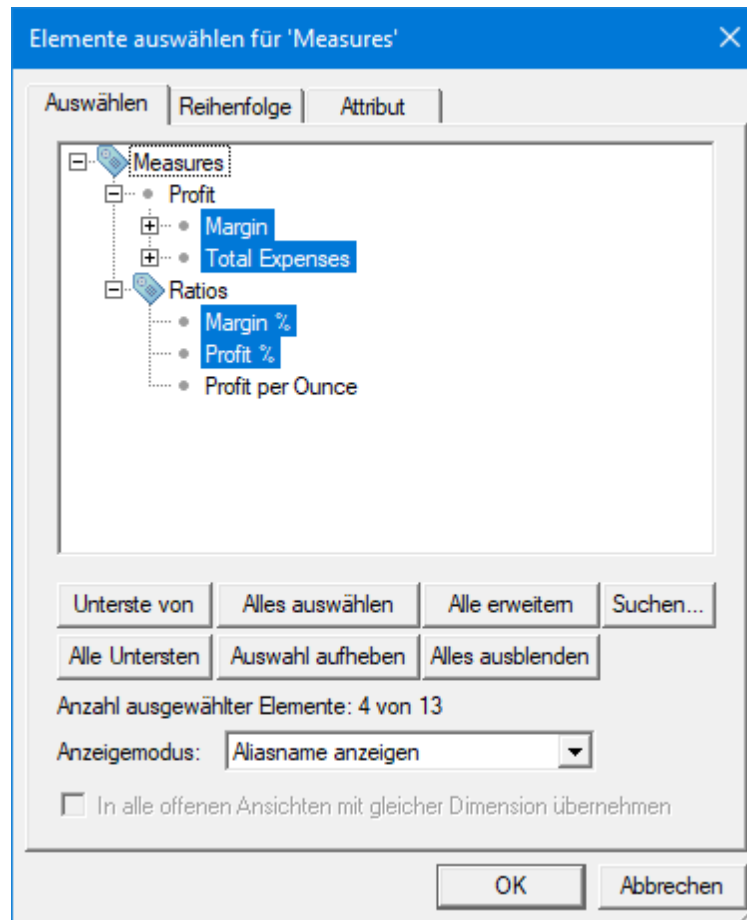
Elemente auswählen für 'Measures'

Auswählen | Reihenfolge | Attribut

Measures
Profit
Margin
Total Expenses
Ratios
Margin %
Profit %
Profit per Ounce

Unterste von | Alles auswählen | Alle erweitern | Suchen...
Alle Untersten | Auswahl aufheben | Alles ausblenden

Anzahl ausgewählter Elemente: 4 von 13

Anzeigemodus: Aliasname anzeigen

In alle offenen Ansichten mit gleicher Dimension übernehmen

OK | Abbrechen